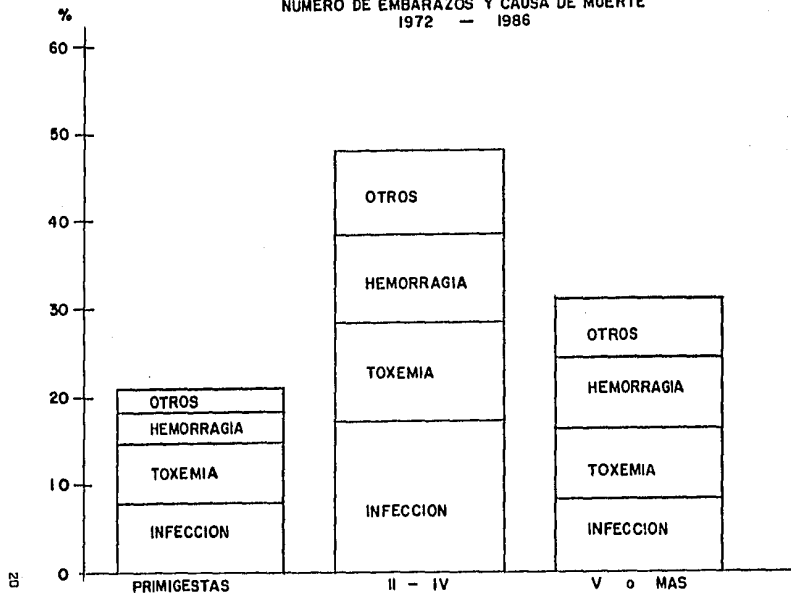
NUMERO DE EMBARAZOS Y CAUSA DE MUERTE
1972 — 1986

%
60
50
40
30
20
10
0

OTROS
HEMORRAGIA
TOXEMIA
INFECCION
PRIMIGESTAS

OTROS
HEMORRAGIA
TOXEMIA
INFECCION
II – IV

OTROS
HEMORRAGIA
TOXEMIA
INFECCION
V o MAS

20